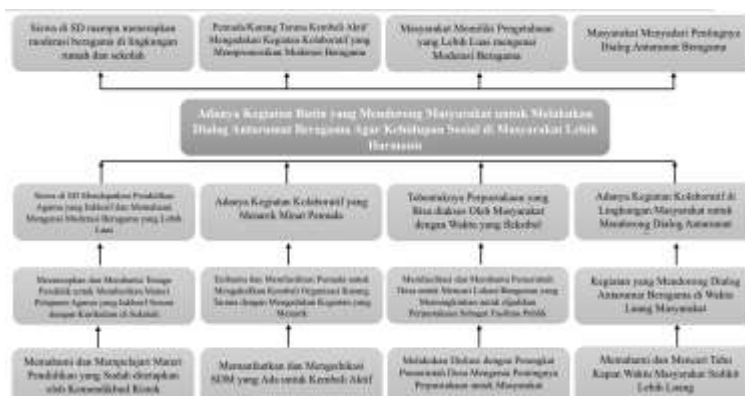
Siswa di SD mampu menerapkan moderasi beragama di lingkungan rumah dan sekolah

Pemuda/Karang Taruna Kembali Aktif Mengadakan Kegiatan Kolaboratif yang Mempromosikan Moderasi Beragama

Masyarakat Memiliki Pengetahuan yang Lebih Luas mengenai Moderasi Beragama

Masyarakat Menyadari Pentingnya Dialog Antarumat Beragama

Adanya Kegiatan Rutin yang Mendorong Masyarakat untuk Melakukan Dialog Antarumat Beragama Agar Kehidupan Sosial di Masyarakat Lebih Harmonis

Siswa di SD Mendapatkan Pendidikan Agama yang Inklusif dan Memahami Mengenai Moderasi Beragama yang Lebih Luas

Adanya Kegiatan Kolaboratif yang Menarik Minat Pemuda

Tersedianya Perpustakaan yang Bisa diakses Oleh Masyarakat dengan Waktu yang fleksibel

Adanya Kegiatan Kolaboratif di Lingkungan Masyarakat untuk Mendorong Dialog Antarumat

Menyiapkan dan Membantu Tenaga Pendidik untuk Membentuk Materi Pelajaran Agama yang Inklusif Sesuai dengan Kurikulum di Sekolah

Evaluasi dan Membimbing Pemuda untuk Mengaktifkan Kembali Organisasi Karang Taruna dengan Mengadakan Kegiatan yang Menarik

Melakukan dan Membantu Pemerintah Desa untuk Mencari Lokasi Bangunan yang Memungkinkan untuk dijadikan Perpustakaan Sebagai Fasilitas Publik

Kegiatan yang Mendorong Dialog Antarumat Beragama di Waktu Luang Masyarakat

Memahami dan Mempelajari Materi Pendidikan yang Sudah diterapkan oleh Kemendikbud Ristek

Memanfaatkan dan Mengerahkan SDM yang Ada untuk Kembali Aktif

Melakukan Diskusi dengan Perangkat Pemerintah Desa Mengenai Pentingnya Perpustakaan untuk Masyarakat

Memahami dan Mencari Tahu Kapan Waktu Masyarakat Sedikit Lebih Luang